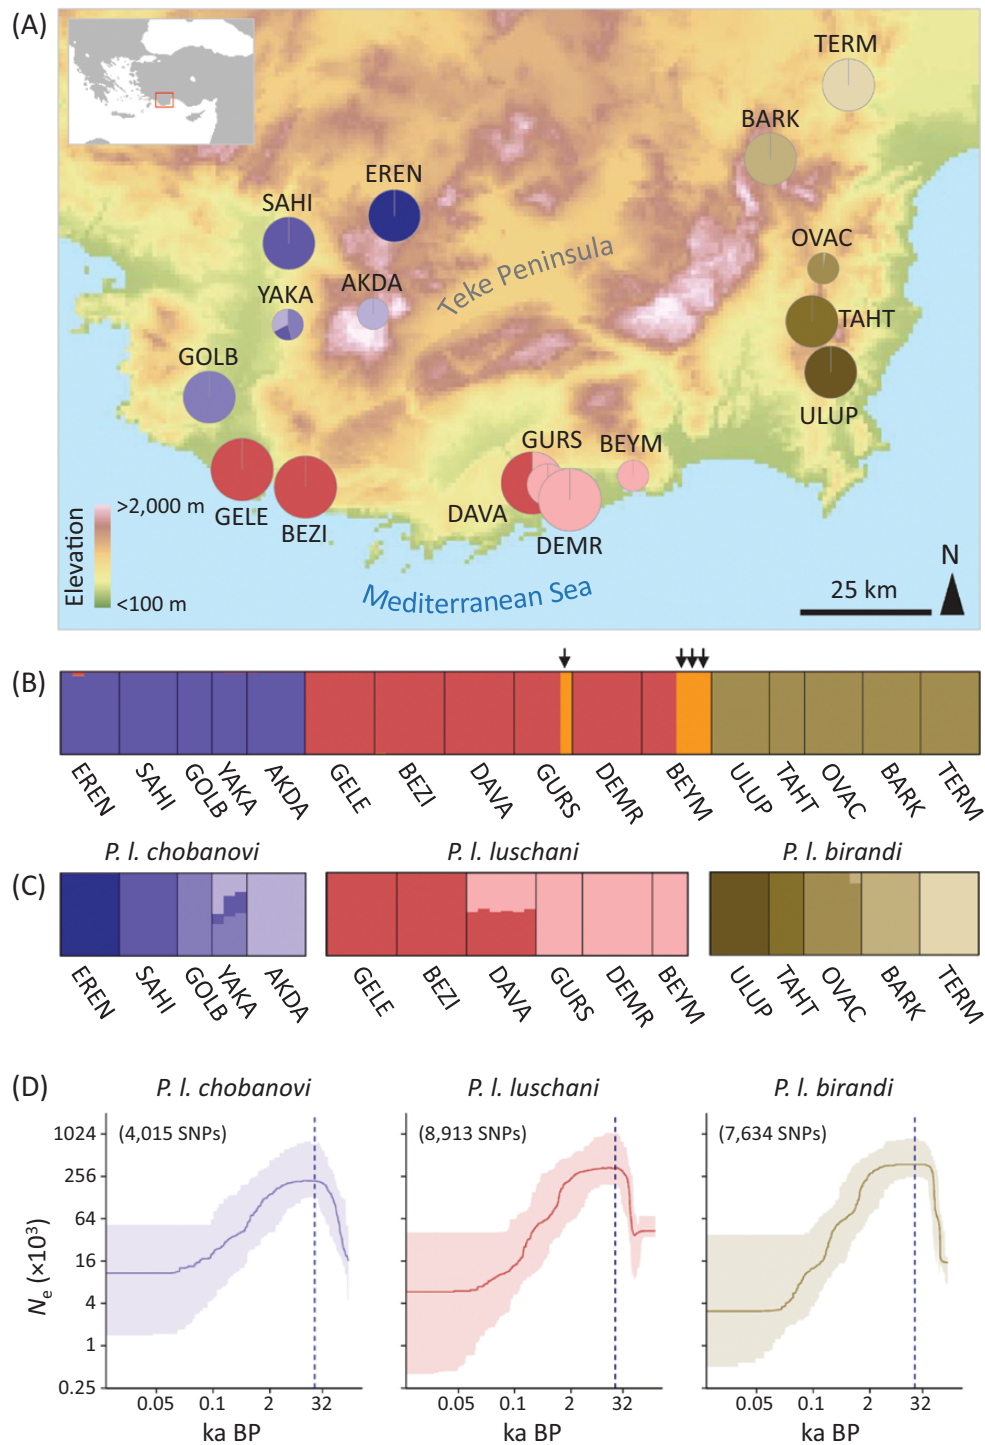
(A)

TERM
BARK
EREN
SAHI
Teke Peninsula
OVAC
AKDA
YAKA
TAHT
GOLB
ULUP
GURS
BEYM
>2,000 m
GELE
BEZI
DAVA
DEMR
Elevation
<100 m
Mediterranean Sea
N
25 km

(B)

EREN SAHI GOLB YAKA AKDA GELE BEZI DAVA GURS DEMR BEYM ULUP TAHT OVAC BARK TERM

P. l. chobanovi
P. l. luschani
P. l. birandi

(C)

EREN SAHI GOLB YAKA AKDA GELE BEZI DAVA GURS DEMR BEYM ULUP TAHT OVAC BARK TERM

(D)

P. l. chobanovi
P. l. luschani
P. l. birandi

(4,015 SNPs)
(8,913 SNPs)
(7,634 SNPs)

1024
256
64
16
4
1
0.25

$N_e$ ($\times 10^3$)

0.05 0.1 2 32
ka BP
0.05 0.1 2 32
ka BP
0.05 0.1 2 32
ka BP